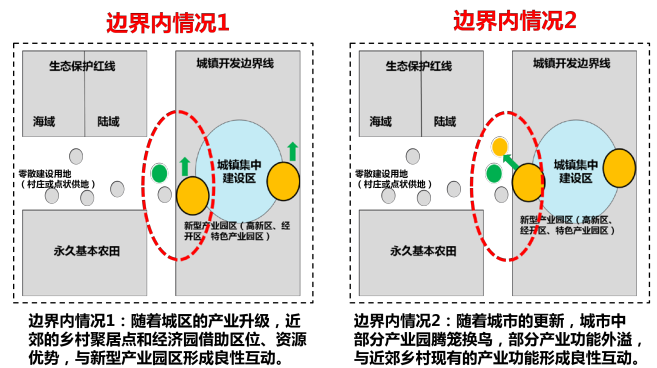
边界内情况1

生态保护红线

城镇开发边界线

海域

陆域

零散建设用地（村庄或点状供地）

城镇集中建设区

新型产业园区（高新区、经开区、特色产业园区）

永久基本农田

边界内情况1：随着城区的产业升级，近郊的乡村聚居点和经济园借助区位、资源优势，与新型产业园区形成良性互动。

边界内情况2

生态保护红线

城镇开发边界线

海域

陆域

零散建设用地（村庄或点状供地）

城镇集中建设区

新型产业园区（高新区、经开区、特色产业园区）

永久基本农田

边界内情况2：随着城市的更新，城市中部分产业园腾笼换鸟，部分产业功能外溢，与近郊乡村现有的产业功能形成良性互动。